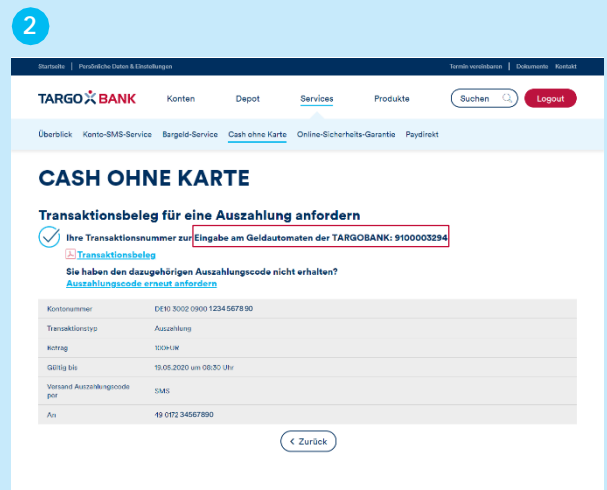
2

Startseite | Persönliche Daten & Einstellungen

Termin vereinbaren | Dokumente Kontakt

TARGOBANK

Konten Depot Services Produkte

Suchen

Logout

Überblick Konto-SMS-Service Bargeld-Service Cash ohne Karte Online-Sicherheits-Garantie Paydirekt

CASH OHNE KARTE

Transaktionsbeleg für eine Auszahlung anfordern

Ihre Transaktionsnummer zur Eingabe am Geldautomaten der TARGOBANK: 9100003294

Transaktionsbeleg

Sie haben den dazugehörigen Auszahlungscode nicht erhalten?
Auszahlungscode erneut anfordern

| | |
|---|---|
| Kontonummer | DE10 3002 0900 1234 5678 90 |
| Transaktionstyp | Auszahlung |
| Betrag | 100 EUR |
| Gültig bis | 19.05.2020 um 08:30 Uhr |
| Versand Auszahlungscode per | SMS |
| An | 49 0172 34567890 |

Zurück